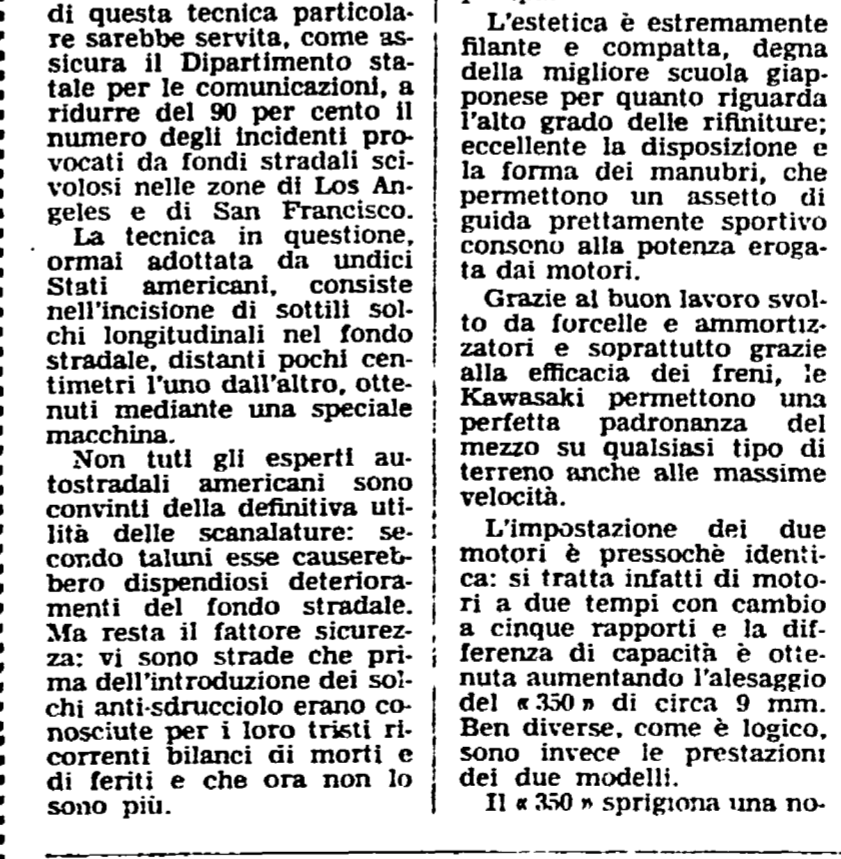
di questa tecnica particolare sarebbe servita, come assicura il Dipartimento statale per le comunicazioni, a ridurre del 90 per cento il numero degli incidenti provocati da fondi stradali scivolosi nelle zone di Los Angeles e di San Francisco.

La tecnica in questione, ormai adottata da undici Stati americani, consiste nell'incisione di sottili solchi longitudinali nel fondo stradale, distanti pochi centimetri l'uno dall'altro, ottenuti mediante una speciale macchina.

Non tutti gli esperti autostradali americani sono convinti della definitiva utilità delle scanalature: secondo taluni esse causerebbero dispendiosi deterioramenti del fondo stradale. Ma resta il fattore sicurezza: vi sono strade che prima dell'introduzione dei solchi anti-sdrucciolo erano conosciute per i loro tristi ricorrenti bilanci di morti e di feriti e che ora non lo sono più.

L'estetica è estremamente filante e compatta, degna della migliore scuola giapponese per quanto riguarda l'alto grado delle rifiniture; eccellente la disposizione e la forma dei manubri, che permettono un assetto di guida prettamente sportivo consono alla potenza erogata dai motori.

Grazie al buon lavoro svolto da forcelle e ammortizzatori e soprattutto grazie alla efficacia dei freni, le Kawasaki permettono una perfetta padronanza del mezzo su qualsiasi tipo di terreno anche alle massime velocità.

L'impostazione dei due motori è pressochè identica: si tratta infatti di motori a due tempi con cambio a cinque rapporti e la differenza di capacità è ottenuta aumentando l'alesaggio del « 350 » di circa 9 mm. Ben diverse, come è logico, sono invece le prestazioni dei due modelli.

Il « 350 » sprigiona una no-